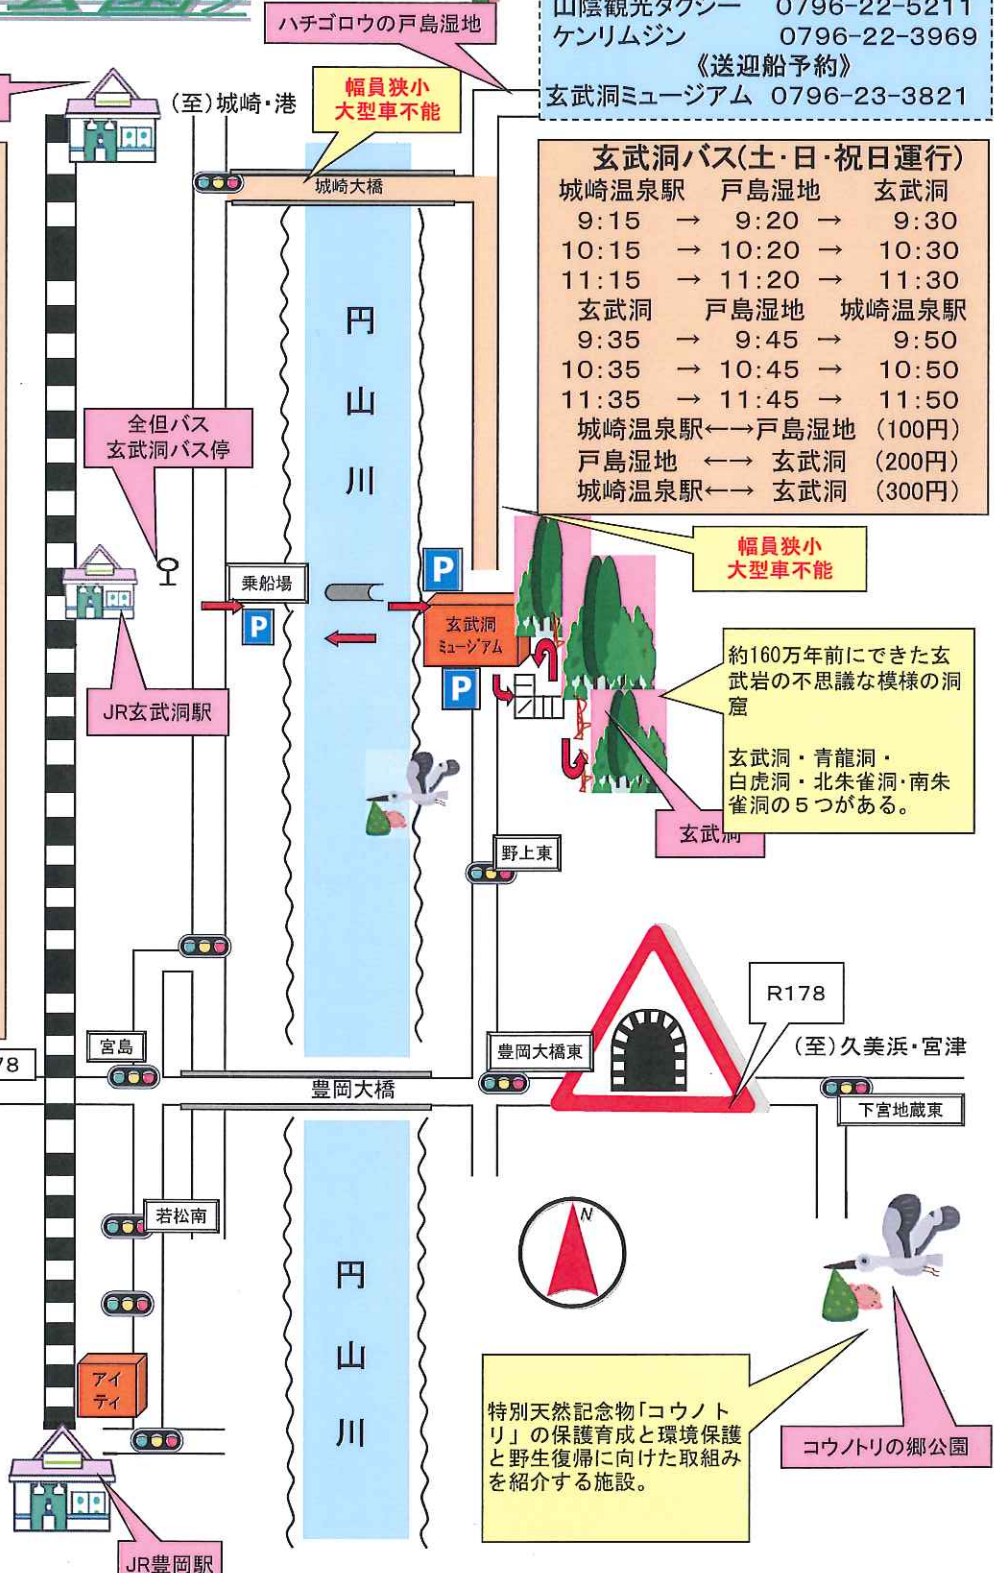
ハチゴロウの戸島湿地

山陰観光タクシー　0796-22-5211
ケンリムジン　0796-22-3969
《送迎船予約》
玄武洞ミュージアム　0796-23-3821

(至)城崎・港

幅員狭小
大型車不能

城崎大橋

玄武洞バス(土・日・祝日運行)

| 城崎温泉駅 | | 戸島湿地 | | 玄武洞 |
|---|---|---|---|---|
| 9:15 | → | 9:20 | → | 9:30 |
| 10:15 | → | 10:20 | → | 10:30 |
| 11:15 | → | 11:20 | → | 11:30 |
| 玄武洞 | | 戸島湿地 | | 城崎温泉駅 |
| 9:35 | → | 9:45 | → | 9:50 |
| 10:35 | → | 10:45 | → | 10:50 |
| 11:35 | → | 11:45 | → | 11:50 |

城崎温泉駅←→戸島湿地 (100円)
戸島湿地 ←→ 玄武洞 (200円)
城崎温泉駅←→ 玄武洞 (300円)

円山川

全但バス
玄武洞バス停

幅員狭小
大型車不能

乗船場

P

P

玄武洞ミュージアム

P

約160万年前にできた玄武岩の不思議な模様の洞窟

玄武洞・青龍洞・白虎洞・北朱雀洞・南朱雀洞の５つがある。

JR玄武洞駅

玄武洞

野上東

R178

(至)久美浜・宮津

宮島

78

豊岡大橋

豊岡大橋東

下宮地蔵東

若松南

N

円山川

アイティ

特別天然記念物「コウノトリ」の保護育成と環境保護と野生復帰に向けた取組みを紹介する施設。

コウノトリの郷公園

JR豊岡駅